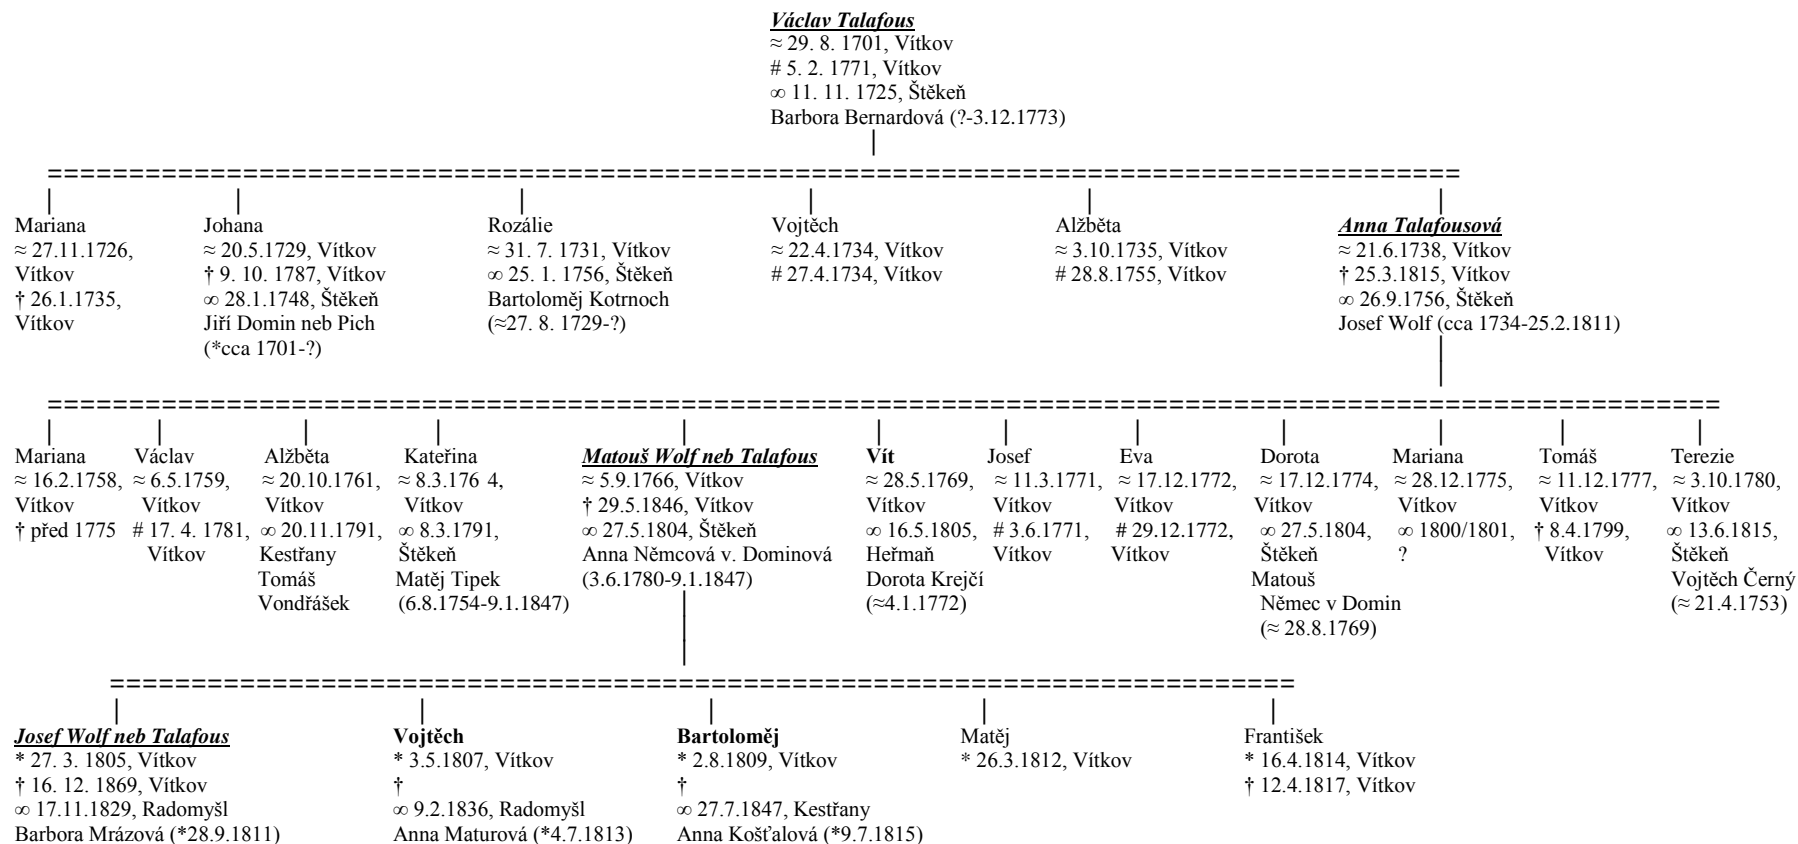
Václav Talafous
≈ 29. 8. 1701, Vítkov
# 5. 2. 1771, Vítkov
∞ 11. 11. 1725, Štěkeň
Barbora Bernardová (?-3.12.1773)

Mariana
≈ 27.11.1726, Vítkov
† 26.1.1735, Vítkov

Johana
≈ 20.5.1729, Vítkov
† 9. 10. 1787, Vítkov
∞ 28.1.1748, Štěkeň
Jiří Domin neb Pich
(*cca 1701-?)

Rozálie
≈ 31. 7. 1731, Vítkov
∞ 25. 1. 1756, Štěkeň
Bartoloměj Kotrnoch
(≈27. 8. 1729-?)

Vojtěch
≈ 22.4.1734, Vítkov
# 27.4.1734, Vítkov

Alžběta
≈ 3.10.1735, Vítkov
# 28.8.1755, Vítkov

Anna Talafousová
≈ 21.6.1738, Vítkov
† 25.3.1815, Vítkov
∞ 26.9.1756, Štěkeň
Josef Wolf (cca 1734-25.2.1811)

Mariana
≈ 16.2.1758, Vítkov
† před 1775

Václav
≈ 6.5.1759, Vítkov
# 17. 4. 1781, Vítkov

Alžběta
≈ 20.10.1761, Vítkov
∞ 20.11.1791, Kestřany
Tomáš Vondřášek

Kateřina
≈ 8.3.176 4, Vítkov
∞ 8.3.1791, Štěkeň
Matěj Tipek
(6.8.1754-9.1.1847)

Matouš Wolf neb Talafous
≈ 5.9.1766, Vítkov
† 29.5.1846, Vítkov
∞ 27.5.1804, Štěkeň
Anna Němcová v. Dominová
(3.6.1780-9.1.1847)

Vít
≈ 28.5.1769, Vítkov
∞ 16.5.1805, Heřmaň
Dorota Krejčí
(≈4.1.1772)

Josef
≈ 11.3.1771, Vítkov
# 3.6.1771, Vítkov

Eva
≈ 17.12.1772, Vítkov
# 29.12.1772, Vítkov

Dorota
≈ 17.12.1774, Vítkov
∞ 27.5.1804, Štěkeň
Matouš Němec v Domin
(≈ 28.8.1769)

Mariana
≈ 28.12.1775, Vítkov
∞ 1800/1801, ?

Tomáš
≈ 11.12.1777, Vítkov
† 8.4.1799, Vítkov

Terezie
≈ 3.10.1780, Vítkov
∞ 13.6.1815, Štěkeň
Vojtěch Černý
(≈ 21.4.1753)

Josef Wolf neb Talafous
* 27. 3. 1805, Vítkov
† 16. 12. 1869, Vítkov
∞ 17.11.1829, Radomyšl
Barbora Mrázová (*28.9.1811)

Vojtěch
* 3.5.1807, Vítkov
†
∞ 9.2.1836, Radomyšl
Anna Maturová (*4.7.1813)

Bartoloměj
* 2.8.1809, Vítkov
†
∞ 27.7.1847, Kestřany
Anna Košťalová (*9.7.1815)

Matěj
* 26.3.1812, Vítkov

František
* 16.4.1814, Vítkov
† 12.4.1817, Vítkov